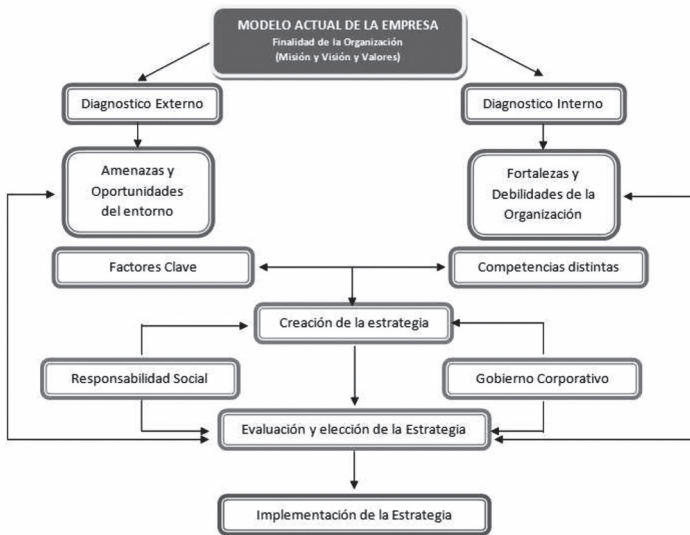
MODELO ACTUAL DE LA EMPRESA
Finalidad de la Organización
(Misión y Visión y Valores)

Diagnostico Externo

Diagnostico Interno

Amenazas y Oportunidades del entorno

Fortalezas y Debilidades de la Organización

Factores Clave

Competencias distintas

Creación de la estrategia

Responsabilidad Social

Gobierno Corporativo

Evaluación y elección de la Estrategia

Implementación de la Estrategia